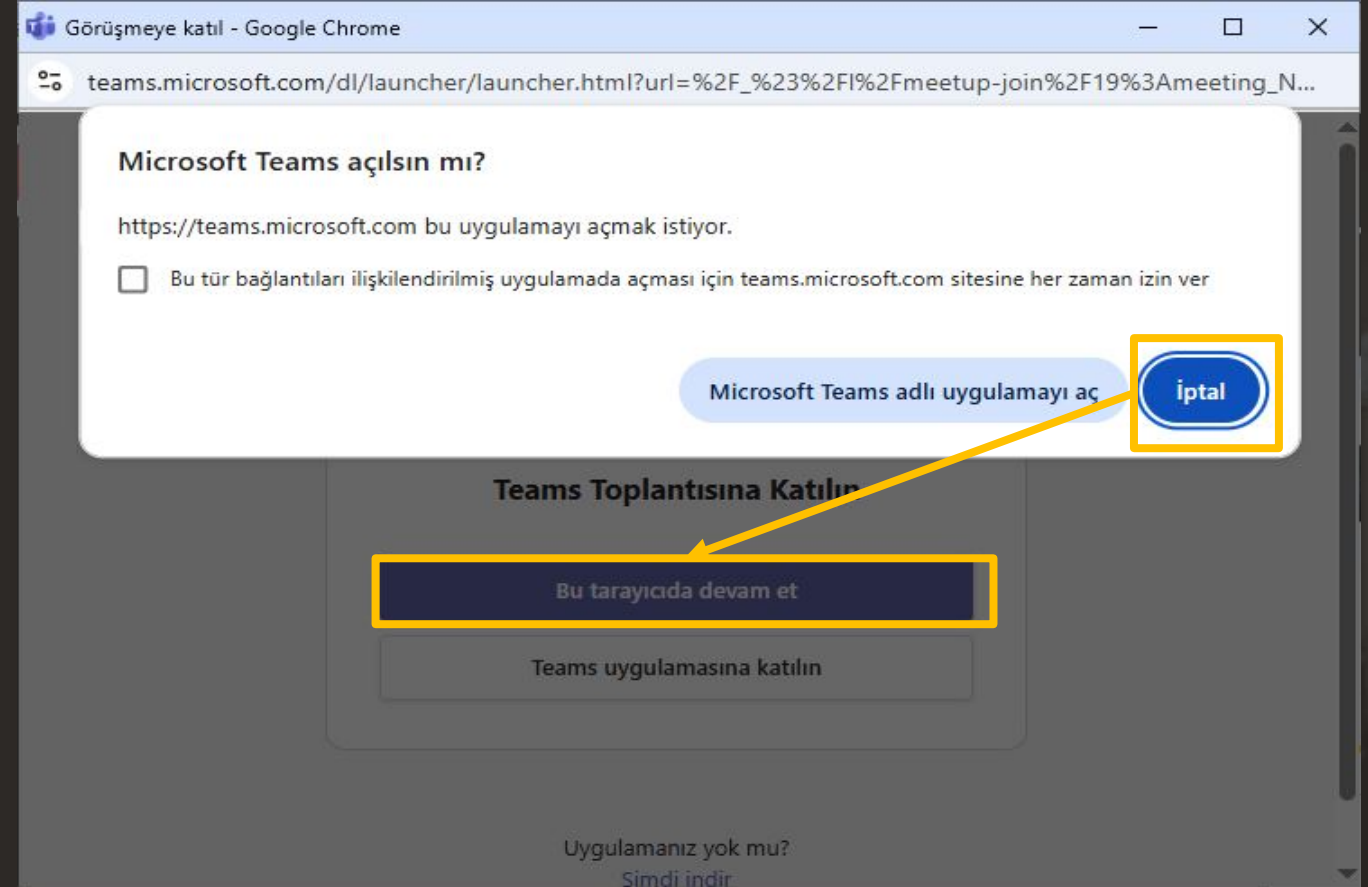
Görüşmeye katıl - Google Chrome

teams.microsoft.com/dl/launcher/launcher.html?url=%2F_%23%2Fl%2Fmeetup-join%2F19%3Ameeting_N...

Microsoft Teams açılsın mı?

https://teams.microsoft.com bu uygulamayı açmak istiyor.

Bu tür bağlantıları ilişkilendirilmiş uygulamada açması için teams.microsoft.com sitesine her zaman izin ver

Microsoft Teams adlı uygulamayı aç

İptal

Teams Toplantısına Katılın

Bu tarayıcıda devam et

Teams uygulamasına katılın

Uygulamanız yok mu?

Şimdi indir